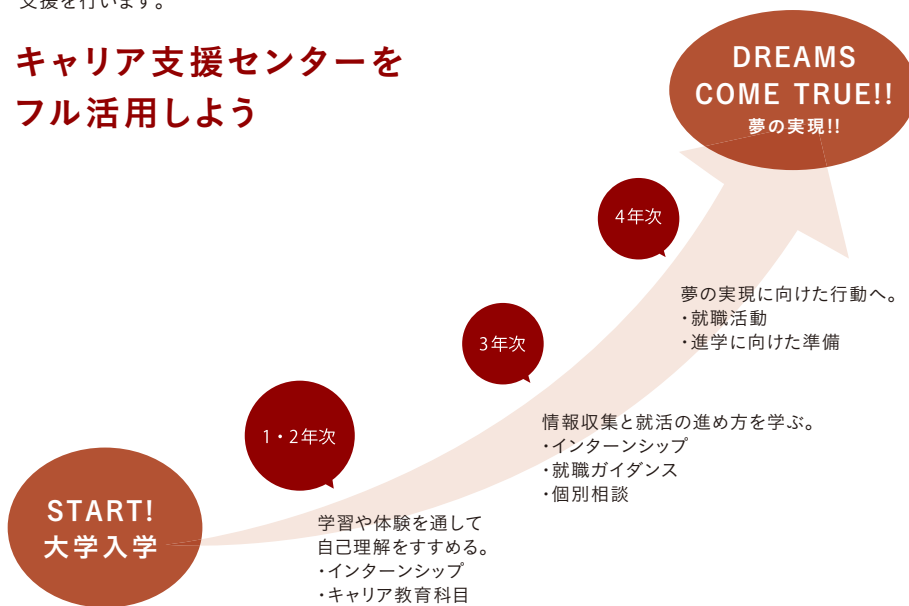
支援を行います。

キャリア支援センターをフル活用しよう

DREAMS COME TRUE!! 夢の実現!!

4年次

夢の実現に向けた行動へ。
・就職活動
・進学に向けた準備

3年次

情報収集と就活の進め方を学ぶ。
・インターンシップ
・就職ガイダンス
・個別相談

1・2年次

学習や体験を通して自己理解をすすめる。
・インターンシップ
・キャリア教育科目

START! 大学入学